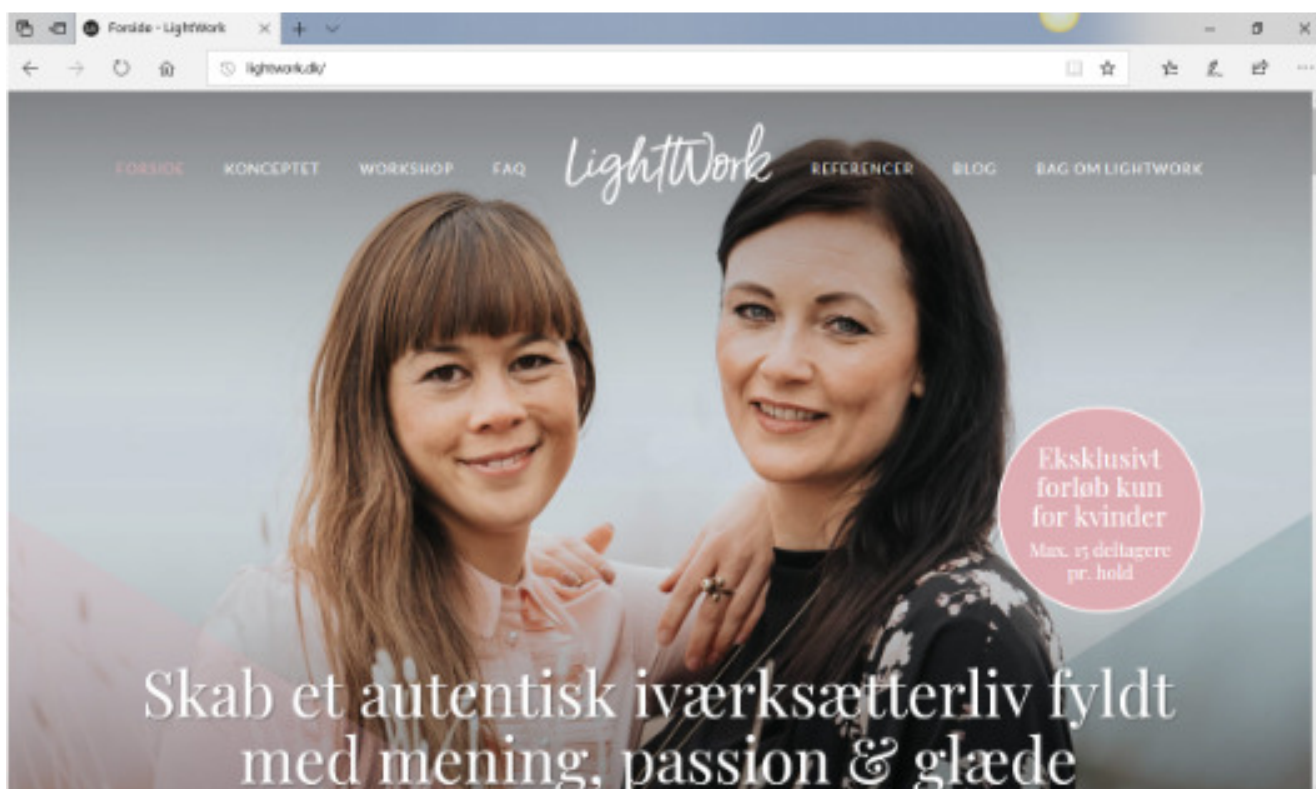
Forside - LightWork

lightwork.dk/

FORSIDE KONCEPTET WORKSHOP FAQ LightWork REFERENCER BLOG BAG OM LIGHTWORK

Eksklusivt forløb kun for kvinder
Max. 15 deltagere pr. hold

Skab et autentisk iværksætterliv fyldt med mening, passion & glæde